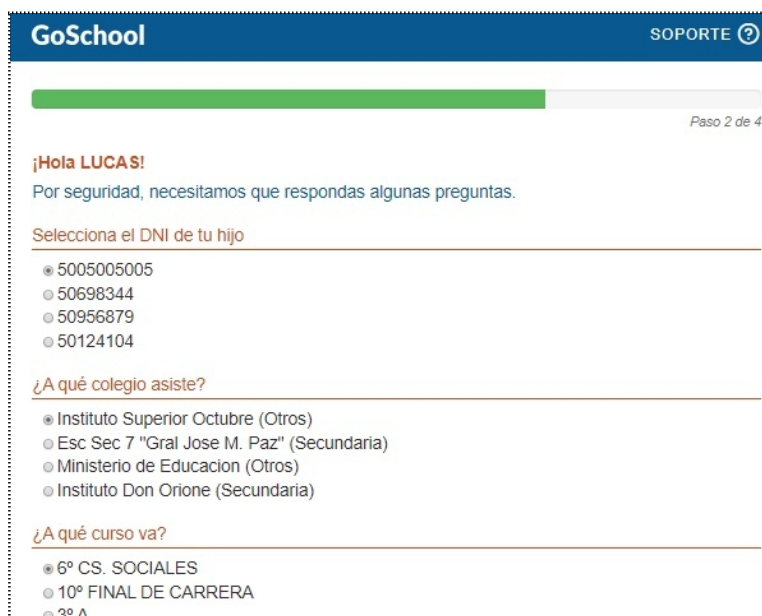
GoSchool

SOPORTE ?

Paso 2 de 4

¡Hola LUCAS!

Por seguridad, necesitamos que respondas algunas preguntas.

Selecciona el DNI de tu hijo

5005005005
50698344
50956879
50124104

¿A qué colegio asiste?

Instituto Superior Octubre (Otros)
Esc Sec 7 "Gral Jose M. Paz" (Secundaria)
Ministerio de Educacion (Otros)
Instituto Don Orione (Secundaria)

¿A qué curso va?

6º CS. SOCIALES
10º FINAL DE CARRERA
3º A